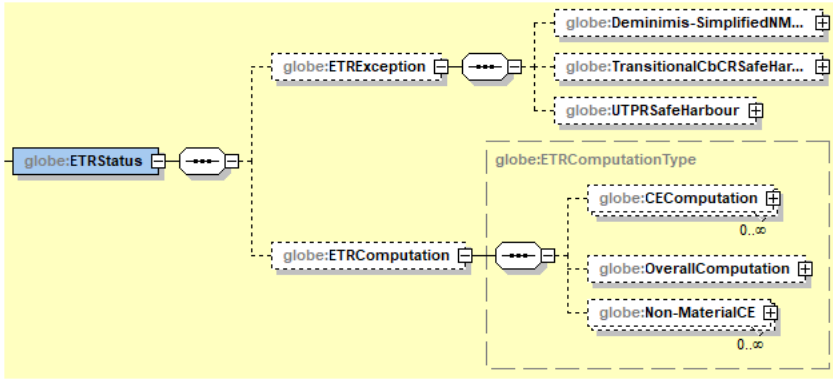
globe:ETRStatus

globe:ETRException

globe:Deminimis-SimplifiedNM...

globe:TransitionalCbCRSafeHar...

globe:UTPRSafeHarbour

globe:ETRComputation

globe:ETRComputationType

globe:CEComputation

0..∞

globe:OverallComputation

globe:Non-MaterialCE

0..∞